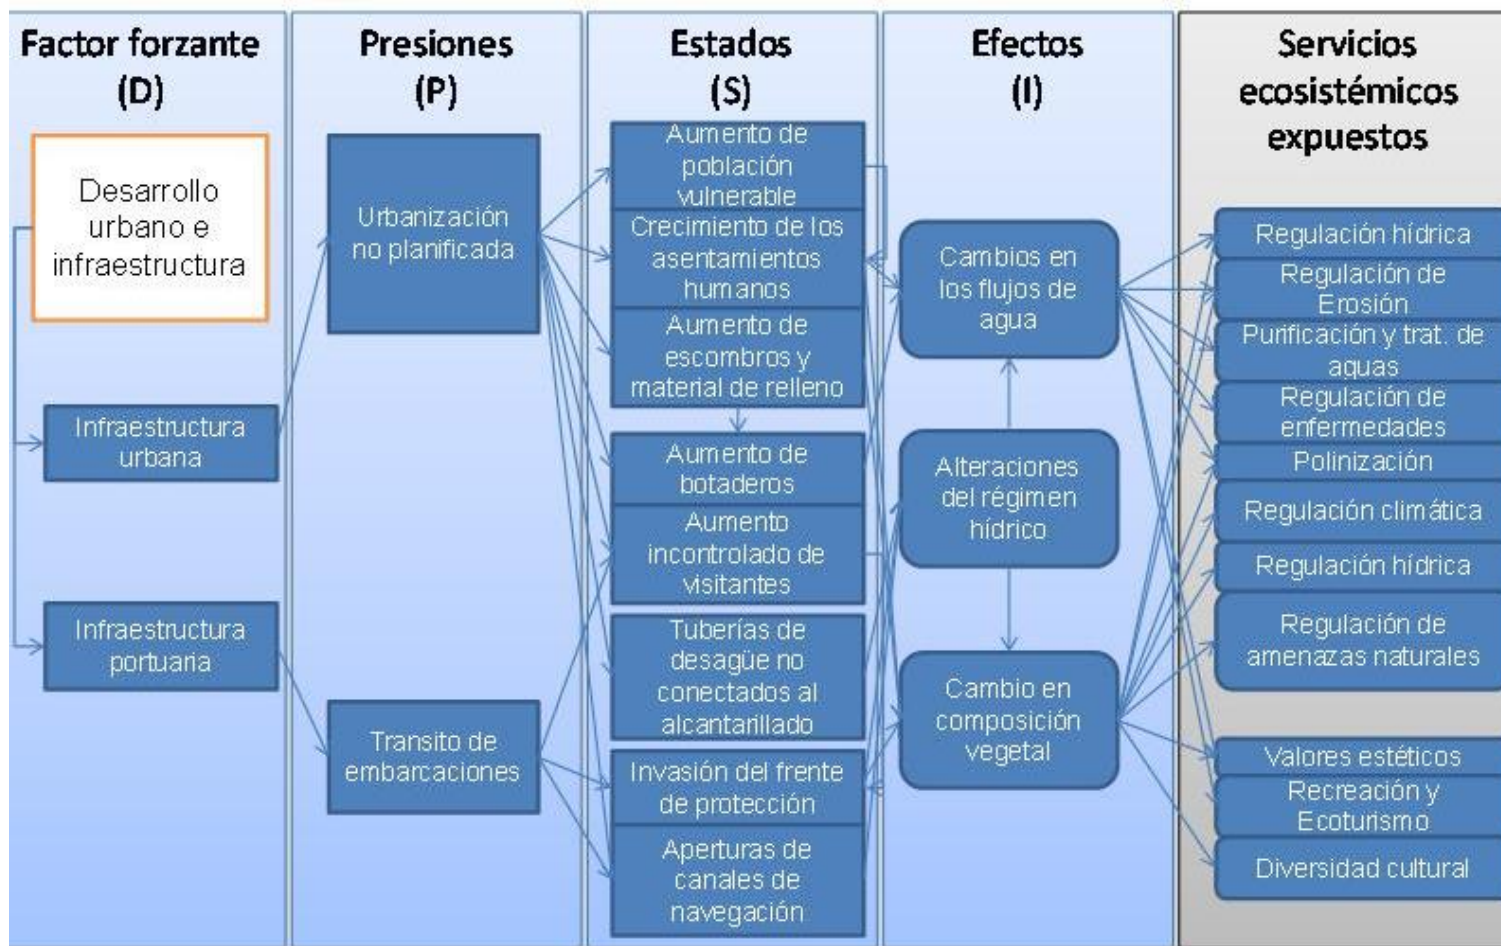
Factor forzante (D)

Desarrollo urbano e infraestructura

Infraestructura urbana

Infraestructura portuaria

Presiones (P)

Urbanización no planificada

Transito de embarcaciones

Estados (S)

Aumento de población vulnerable

Crecimiento de los asentamientos humanos

Aumento de escombros y material de relleno

Aumento de botaderos

Aumento incontrolado de visitantes

Tuberías de desagüe no conectados al alcantarillado

Invasión del frente de protección

Aperturas de canales de navegación

Efectos (I)

Cambios en los flujos de agua

Alteraciones del régimen hídrico

Cambio en composición vegetal

Servicios ecosistémicos expuestos

Regulación hídrica

Regulación de Erosión

Purificación y trat. de aguas

Regulación de enfermedades

Polinización

Regulación climática

Regulación hídrica

Regulación de amenazas naturales

Valores estéticos

Recreación y Ecoturismo

Diversidad cultural